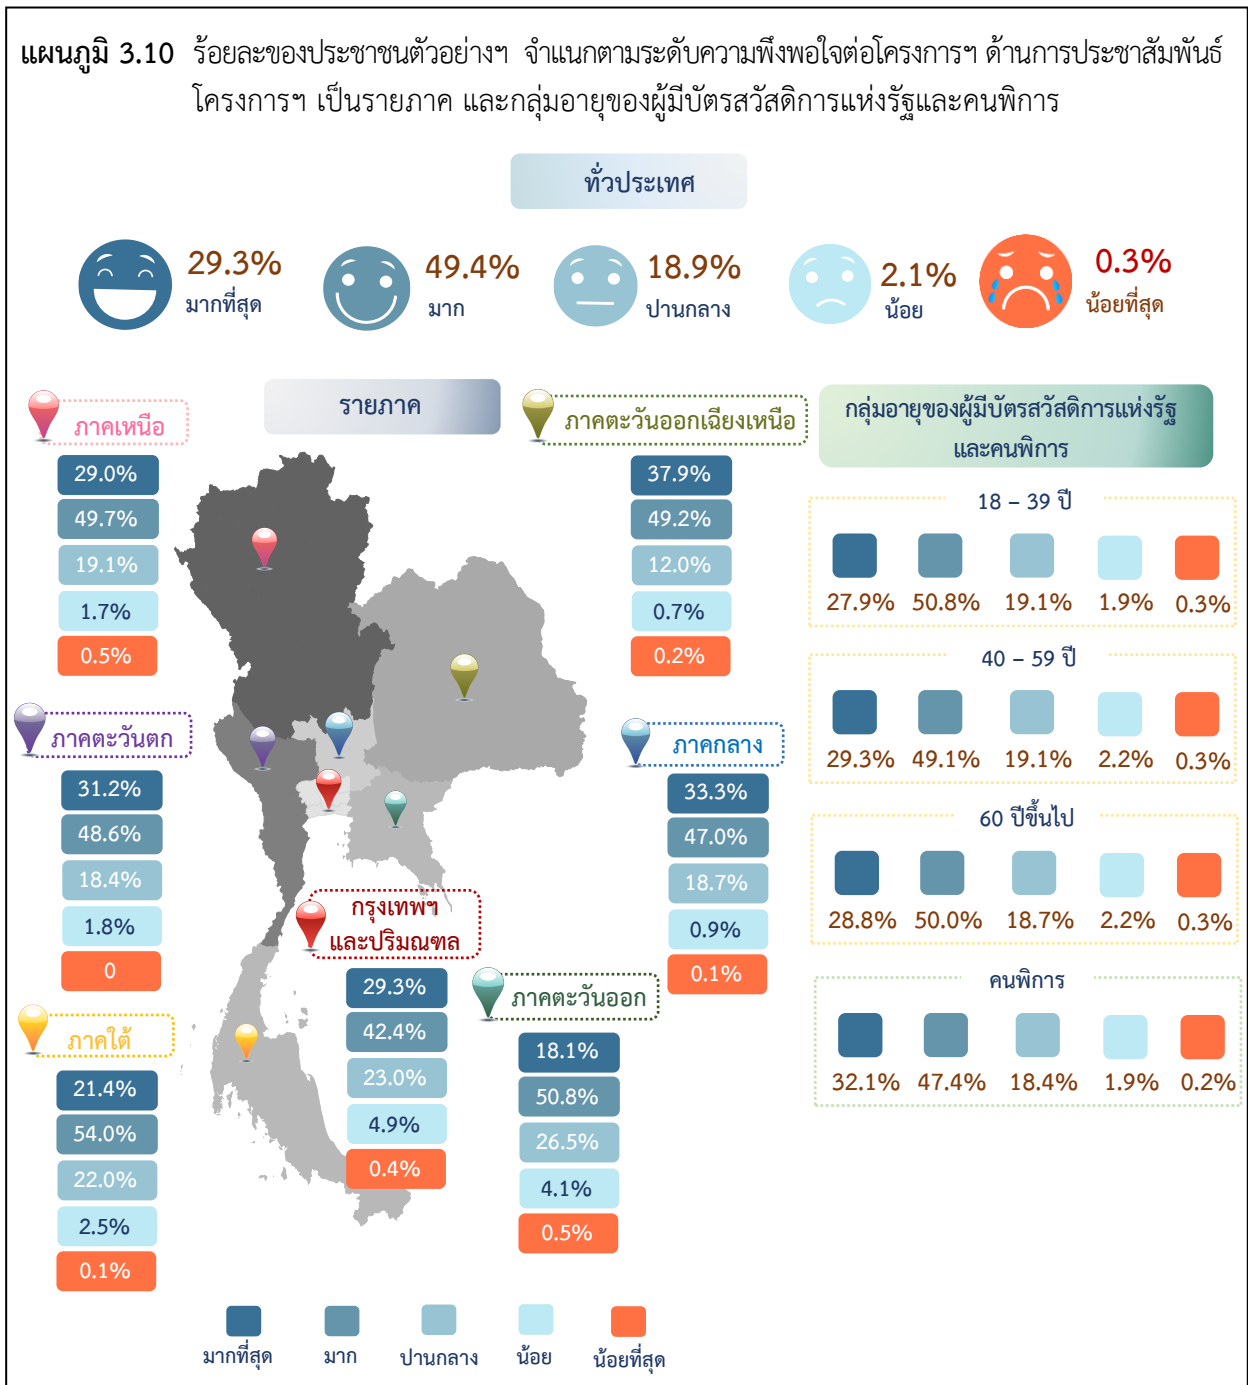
แผนภูมิ 3.10 ร้อยละของประชาชนตัวอย่างฯ จำแนกตามระดับความพึงพอใจต่อโครงการฯ ด้านการประชาสัมพันธ์โครงการฯ เป็นรายภาค และกลุ่มอายุของผู้มีบัตรสวัสดิการแห่งรัฐและคนพิการ

ทั่วประเทศ

29.3% มากที่สุด
49.4% มาก
18.9% ปานกลาง
2.1% น้อย
0.3% น้อยที่สุด

รายภาค

ภาคเหนือ
29.0%
49.7%
19.1%
1.7%
0.5%

ภาคตะวันออกเฉียงเหนือ
37.9%
49.2%
12.0%
0.7%
0.2%

ภาคตะวันตก
31.2%
48.6%
18.4%
1.8%
0

ภาคกลาง
33.3%
47.0%
18.7%
0.9%
0.1%

กรุงเทพฯ และปริมณฑล
29.3%
42.4%
23.0%
4.9%
0.4%

ภาคตะวันออก
18.1%
50.8%
26.5%
4.1%
0.5%

ภาคใต้
21.4%
54.0%
22.0%
2.5%
0.1%

กลุ่มอายุของผู้มีบัตรสวัสดิการแห่งรัฐและคนพิการ

18 – 39 ปี
27.9% 50.8% 19.1% 1.9% 0.3%

40 – 59 ปี
29.3% 49.1% 19.1% 2.2% 0.3%

60 ปีขึ้นไป
28.8% 50.0% 18.7% 2.2% 0.3%

คนพิการ
32.1% 47.4% 18.4% 1.9% 0.2%

มากที่สุด มาก ปานกลาง น้อย น้อยที่สุด